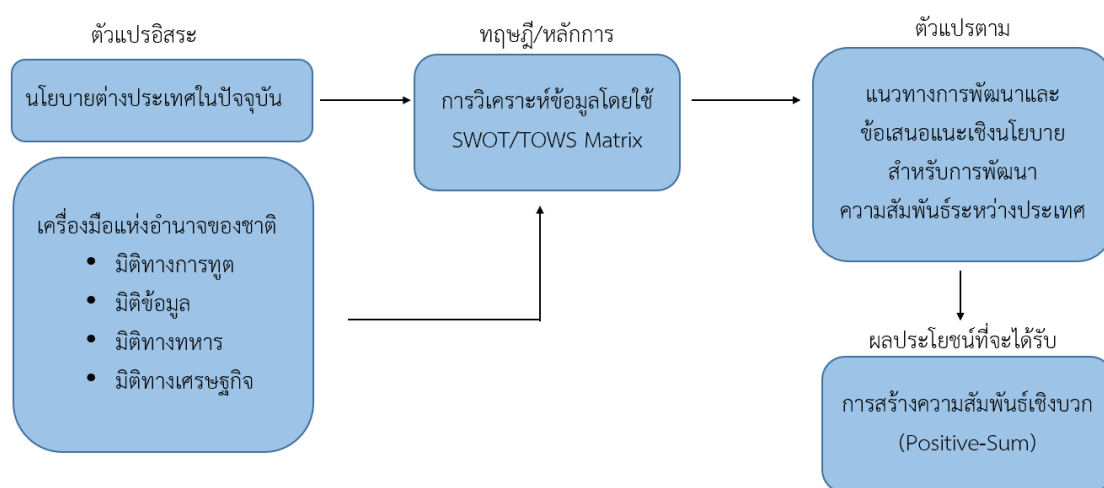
ตัวแปรอิสระ

นโยบายต่างประเทศในปัจจุบัน

เครื่องมือแห่งอำนาจของชาติ
• มิติทางการทูต
• มิติข้อมูล
• มิติทางทหาร
• มิติทางเศรษฐกิจ

ทฤษฎี/หลักการ

การวิเคราะห์ข้อมูลโดยใช้ SWOT/TOWS Matrix

ตัวแปรตาม

แนวทางการพัฒนาและข้อเสนอแนะเชิงนโยบายสำหรับการพัฒนาความสัมพันธ์ระหว่างประเทศ

ผลประโยชน์ที่จะได้รับ

การสร้างความสัมพันธ์เชิงบวก (Positive-Sum)